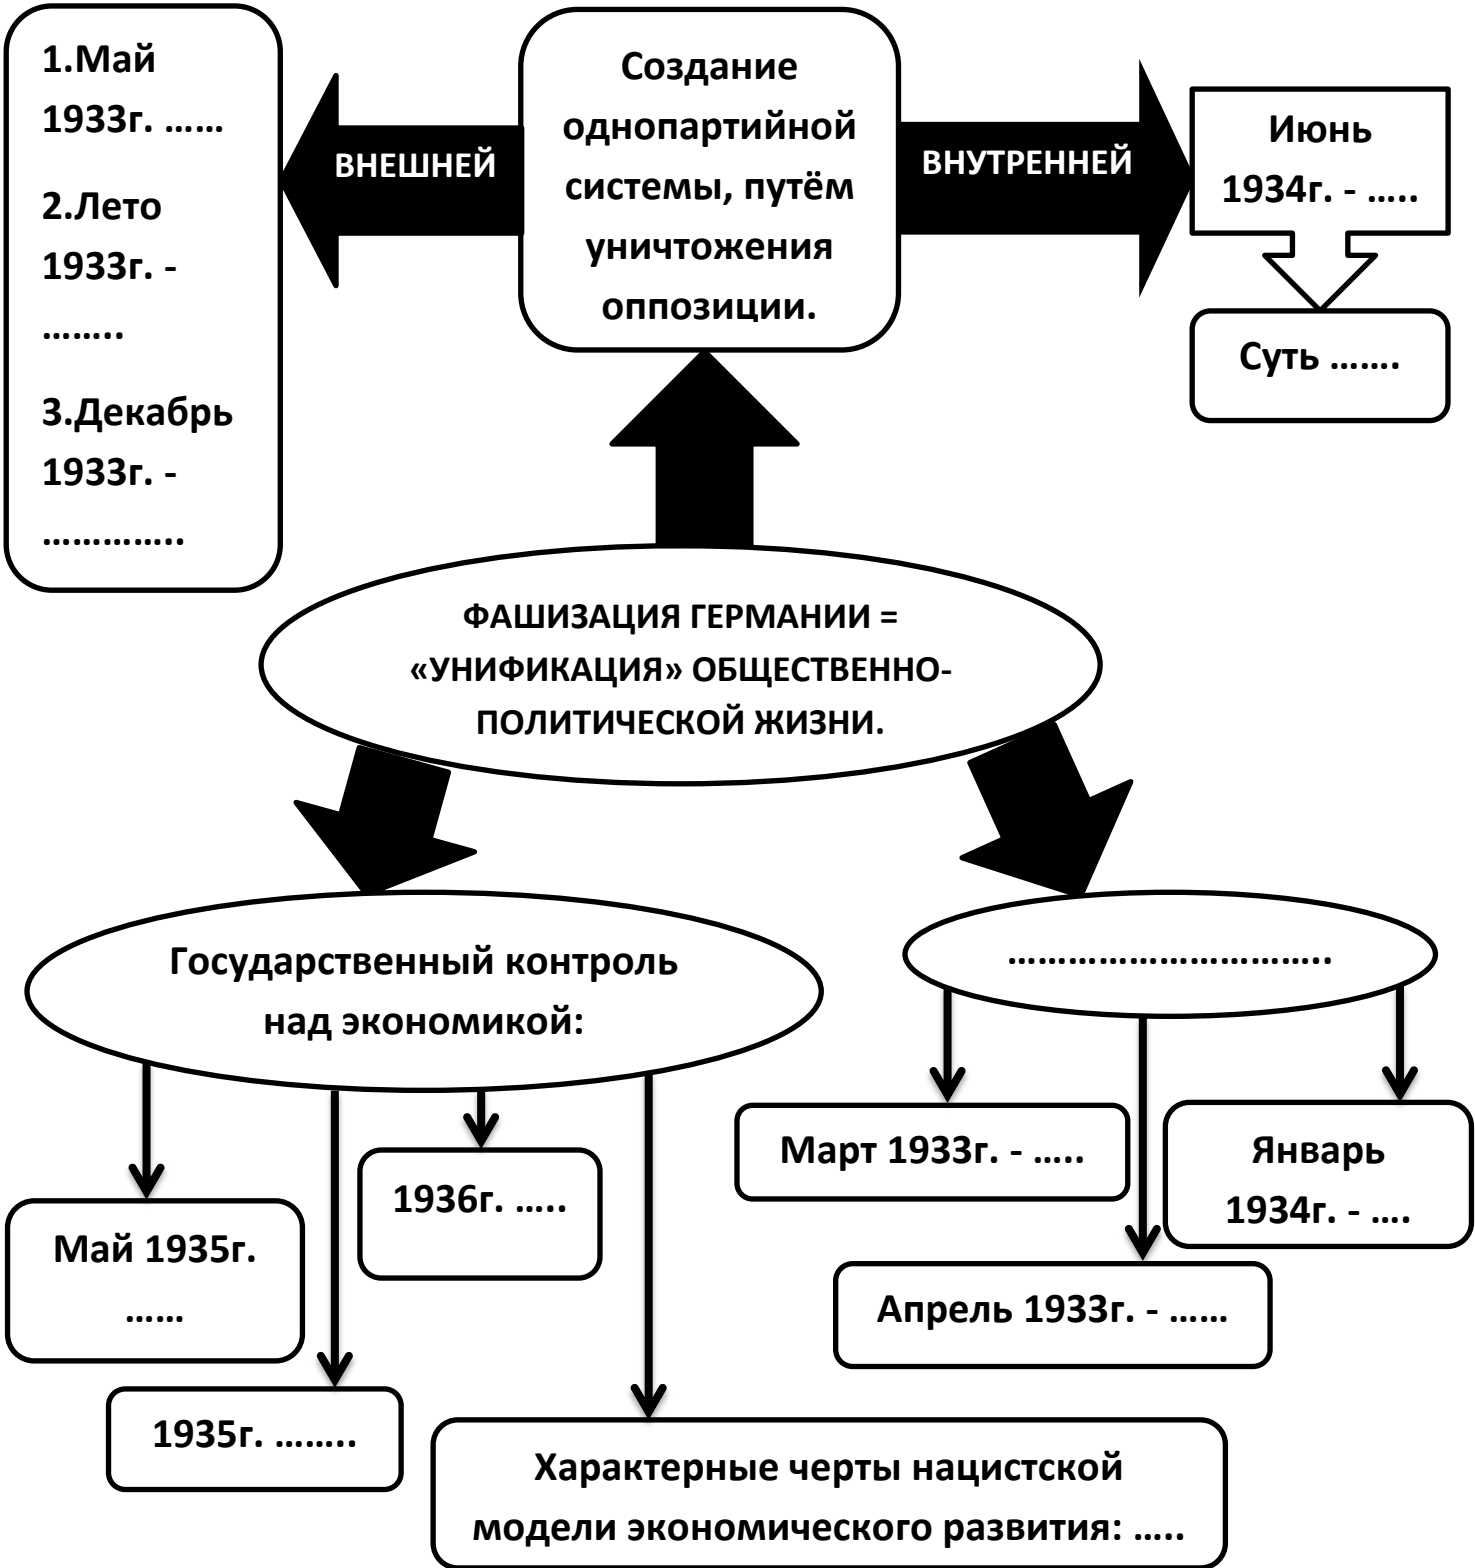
1.Май 1933г. ……

2.Лето 1933г. - ……..

3.Декабрь 1933г. - …………..

ВНЕШНЕЙ

Создание однопартийной системы, путём уничтожения оппозиции.

ВНУТРЕННЕЙ

Июнь 1934г. - …..

Суть …….

ФАШИЗАЦИЯ ГЕРМАНИИ = «УНИФИКАЦИЯ» ОБЩЕСТВЕННО-ПОЛИТИЧЕСКОЙ ЖИЗНИ.

Государственный контроль над экономикой:

…………………………..

Март 1933г. - …..

Январь 1934г. - ….

1936г. …..

Май 1935г. ……

Апрель 1933г. - ……

1935г. ……..

Характерные черты нацистской модели экономического развития: …..